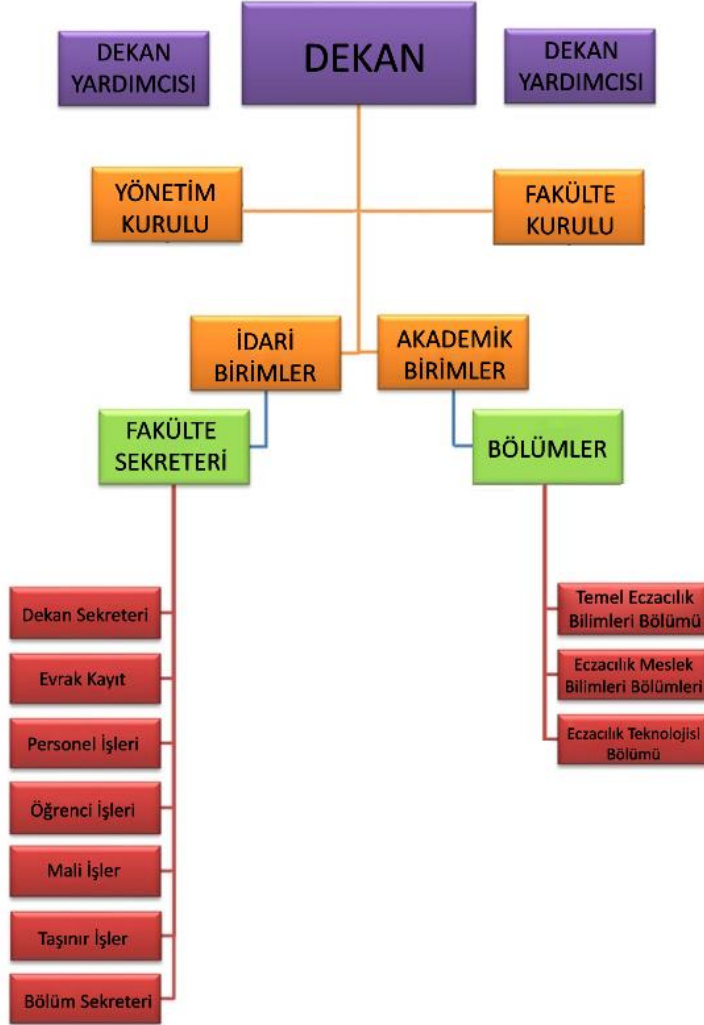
DEKAN YARDIMCISI

DEKAN

DEKAN YARDIMCISI

YÖNETİM KURULU

FAKÜLTE KURULU

İDARİ BİRİMLER

AKADEMİK BİRİMLER

FAKÜLTE SEKRETERİ

BÖLÜMLER

Dekan Sekreteri

Evrak Kayıt

Personel İşleri

Öğrenci İşleri

Mali İşler

Taşınır İşler

Bölüm Sekreteri

Temel Eczacılık Bilimleri Bölümü

Eczacılık Meslek Bilimleri Bölümleri

Eczacılık Teknolojisi Bölümü